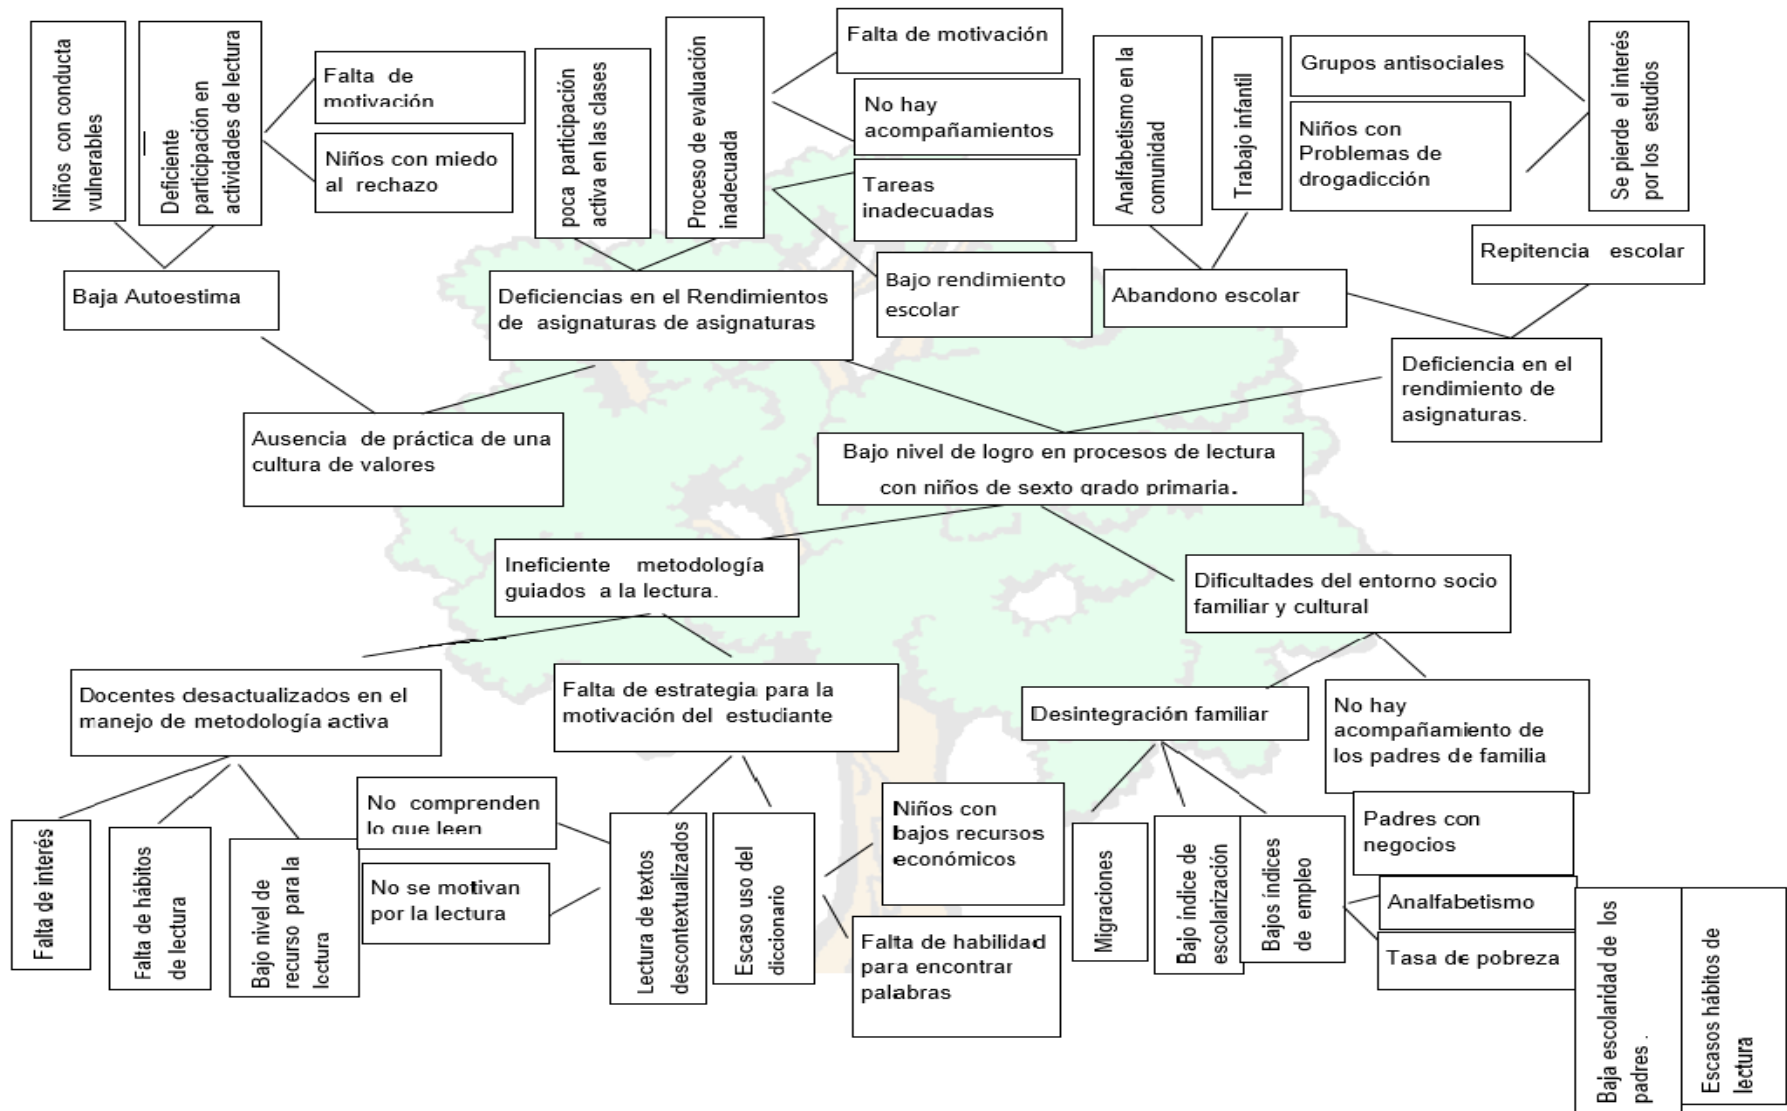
Niños con conducta vulnerables

Deficiente participación en actividades de lectura

Falta de motivación

Niños con miedo al rechazo

poca participación activa en las clases

Proceso de evaluación inadecuada

Falta de motivación

No hay acompañamientos

Tareas inadecuadas

Bajo rendimiento escolar

Analfabetismo en la comunidad

Trabajo infantil

Grupos antisociales

Niños con Problemas de drogadicción

Se pierde el interés por los estudios

Repitencia escolar

Baja Autoestima

Deficiencias en el Rendimientos de asignaturas de asignaturas

Abandono escolar

Deficiencia en el rendimiento de asignaturas.

Ausencia de práctica de una cultura de valores

Bajo nivel de logro en procesos de lectura con niños de sexto grado primaria.

Ineficiente metodología guiados a la lectura.

Dificultades del entorno socio familiar y cultural

Docentes desactualizados en el manejo de metodología activa

Falta de estrategia para la motivación del estudiante

Desintegración familiar

No hay acompañamiento de los padres de familia

Falta de interés

Falta de hábitos de lectura

Bajo nivel de recurso para la lectura

No comprenden lo que leen

No se motivan por la lectura

Lectura de textos descontextualizados

Escaso uso del diccionario

Niños con bajos recursos económicos

Falta de habilidad para encontrar palabras

Migraciones

Bajo índice de escolarización

Bajos índices de empleo

Padres con negocios

Analfabetismo

Tasa de pobreza

Baja escolaridad de los padres .

Escasos hábitos de lectura